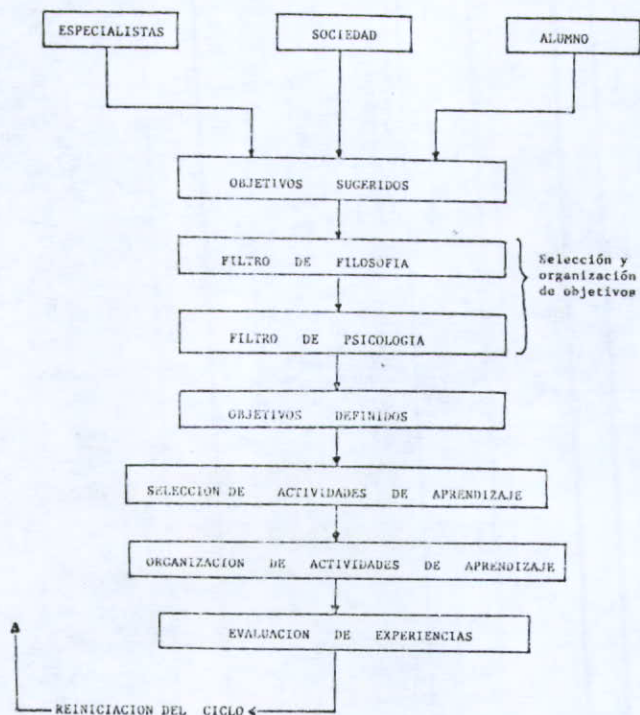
ESPECIALISTAS

SOCIEDAD

ALUMNO

OBJETIVOS SUGERIDOS

FILTRO DE FILOSOFIA

FILTRO DE PSICOLOGIA

Selección y organización de objetivos

OBJETIVOS DEFINIDOS

SELECCION DE ACTIVIDADES DE APRENDIZAJE

ORGANIZACION DE ACTIVIDADES DE APRENDIZAJE

EVALUACION DE EXPERIENCIAS

REINICIACION DEL CICLO